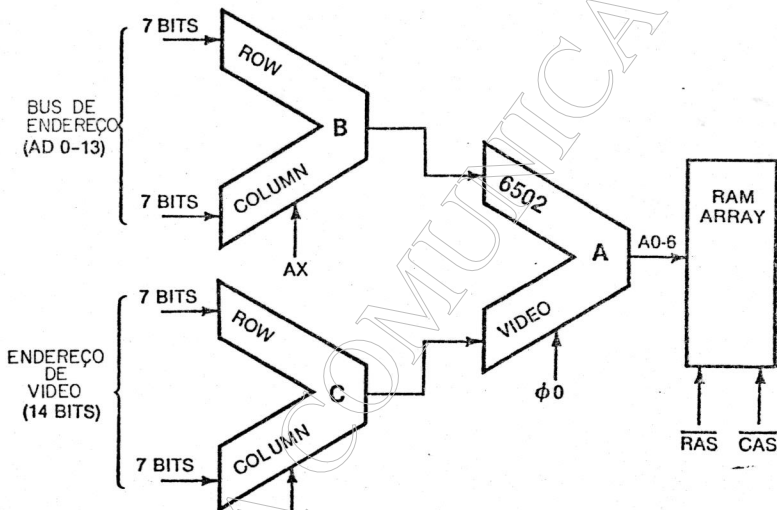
7 BITS

ROW

BUS DE ENDEREÇO (AD 0-13)

B

7 BITS

COLUMN

AX

6502

A

A0-6

RAM ARRAY

VIDEO

$\phi 0$

7 BITS

ROW

ENDEREÇO DE VIDEO (14 BITS)

C

7 BITS

COLUMN

$\overline{RAS}$

$\overline{CAS}$

COMUNICA